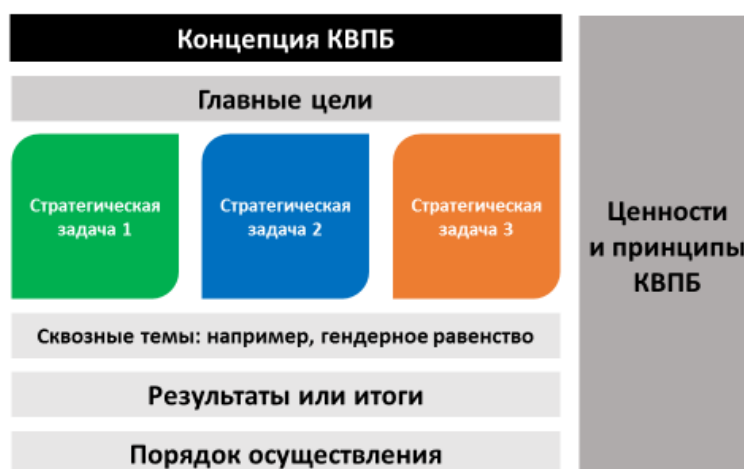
Концепция КВПБ

Главные цели

Стратегическая задача 1

Стратегическая задача 2

Стратегическая задача 3

Сквозные темы: например, гендерное равенство

Результаты или итоги

Порядок осуществления

Ценности и принципы КВПБ